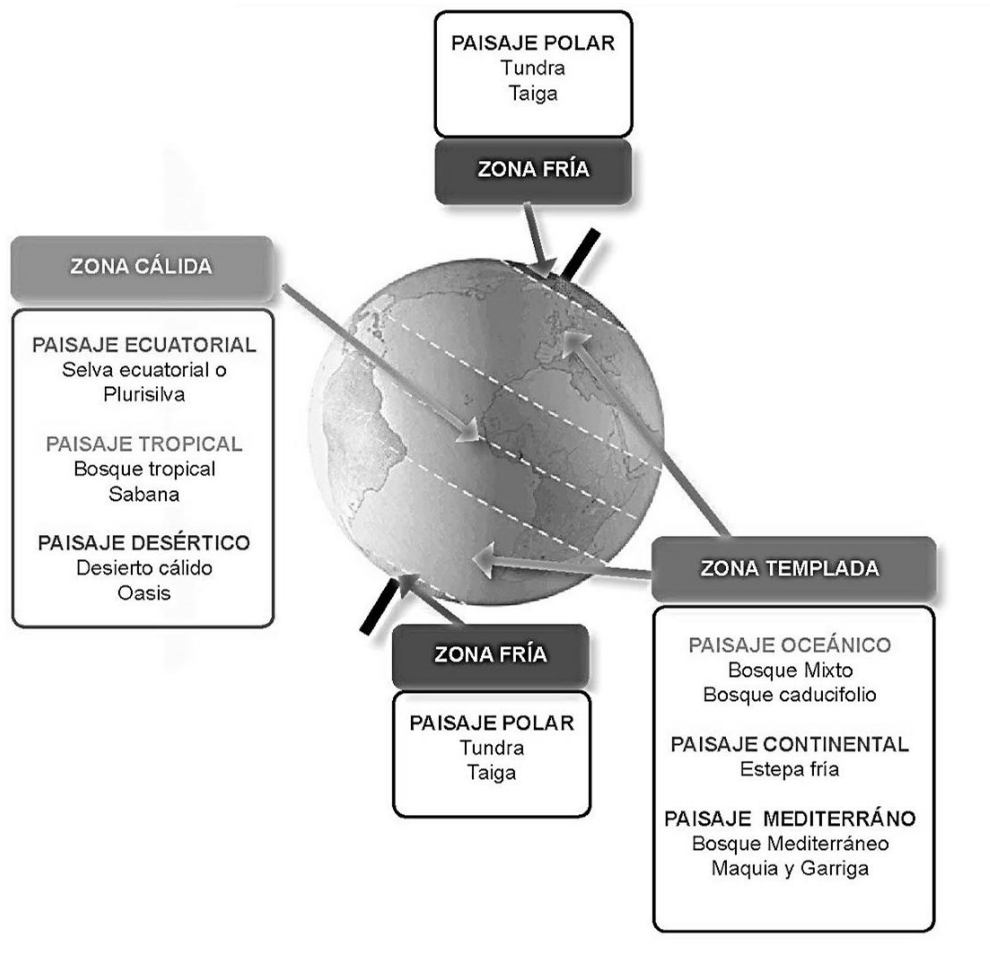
PAISAJE POLAR
Tundra
Taiga

ZONA FRÍA

ZONA CÁLIDA

PAISAJE ECUATORIAL
Selva ecuatorial o Plurisilva

PAISAJE TROPICAL
Bosque tropical
Sabana

PAISAJE DESÉRTICO
Desierto cálido
Oasis

ZONA TEMPLADA

ZONA FRÍA

PAISAJE POLAR
Tundra
Taiga

PAISAJE OCEÁNICO
Bosque Mixto
Bosque caducifolio

PAISAJE CONTINENTAL
Estepa fría

PAISAJE MEDITERRÁNO
Bosque Mediterráneo
Maquia y Garriga